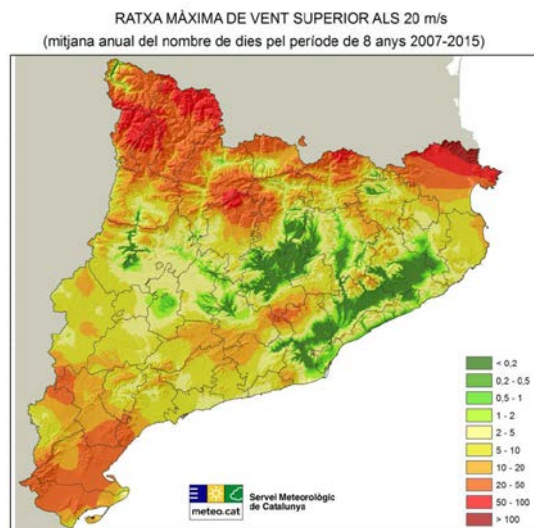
RATXA MÀXIMA DE VENT SUPERIOR ALS 20 m/s
(mitjana anual del nombre de dies pel període de 8 anys 2007-2015)

< 0,2
0,2 - 0,5
0,5 - 1
1 - 2
2 - 5
5 - 10
10 - 20
20 - 50
50 - 100
> 100

meteo.cat
Servei Meteorològic de Catalunya